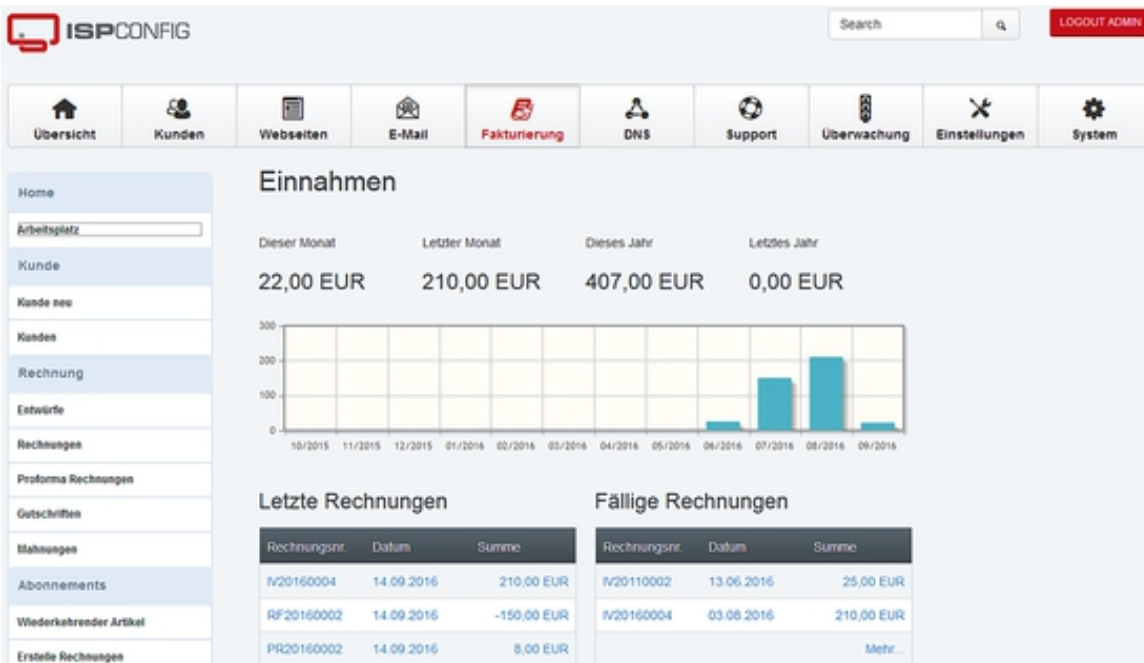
ISPCONFIG

Search

LOGOUT ADMIN

Übersicht
Kunden
Webseiten
E-Mail
Fakturierung
DNS
Support
Überwachung
Einstellungen
System

Home
Arbeitsplatz
Kunde
Kunde neu
Kunden
Rechnung
Entwürfe
Rechnungen
Proforma Rechnungen
Gutschriften
Mahnungen
Abonnements
Wiederkehrender Artikel
Erstelle Rechnungen

Einnahmen

Dieser Monat
22,00 EUR

Letzter Monat
210,00 EUR

Dieses Jahr
407,00 EUR

Letztes Jahr
0,00 EUR

300
200
100
0

10/2015 11/2015 12/2015 01/2016 02/2016 03/2016 04/2016 05/2016 06/2016 07/2016 08/2016 09/2016

Letzte Rechnungen

| Rechnungsnr. | Datum | Summe |
|---|---|---|
| IV20160004 | 14.09.2016 | 210,00 EUR |
| RF20160002 | 14.09.2016 | -150,00 EUR |
| PR20160002 | 14.09.2016 | 8,00 EUR |

Fällige Rechnungen

| Rechnungsnr. | Datum | Summe |
|---|---|---|
| IV20110002 | 13.06.2016 | 25,00 EUR |
| IV20160004 | 03.08.2016 | 210,00 EUR |
| | | Mehr... |